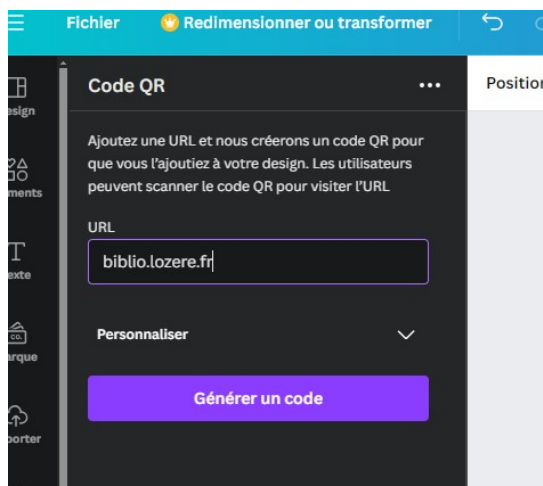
Fichier Redimensionner ou transformer

esign

ments

exte

arque

porter

Code QR

...

Positior

Ajoutez une URL et nous créerons un code QR pour que vous l'ajoutiez à votre design. Les utilisateurs peuvent scanner le code QR pour visiter l'URL

URL

biblio.lozere.fr

Personnaliser

Générer un code